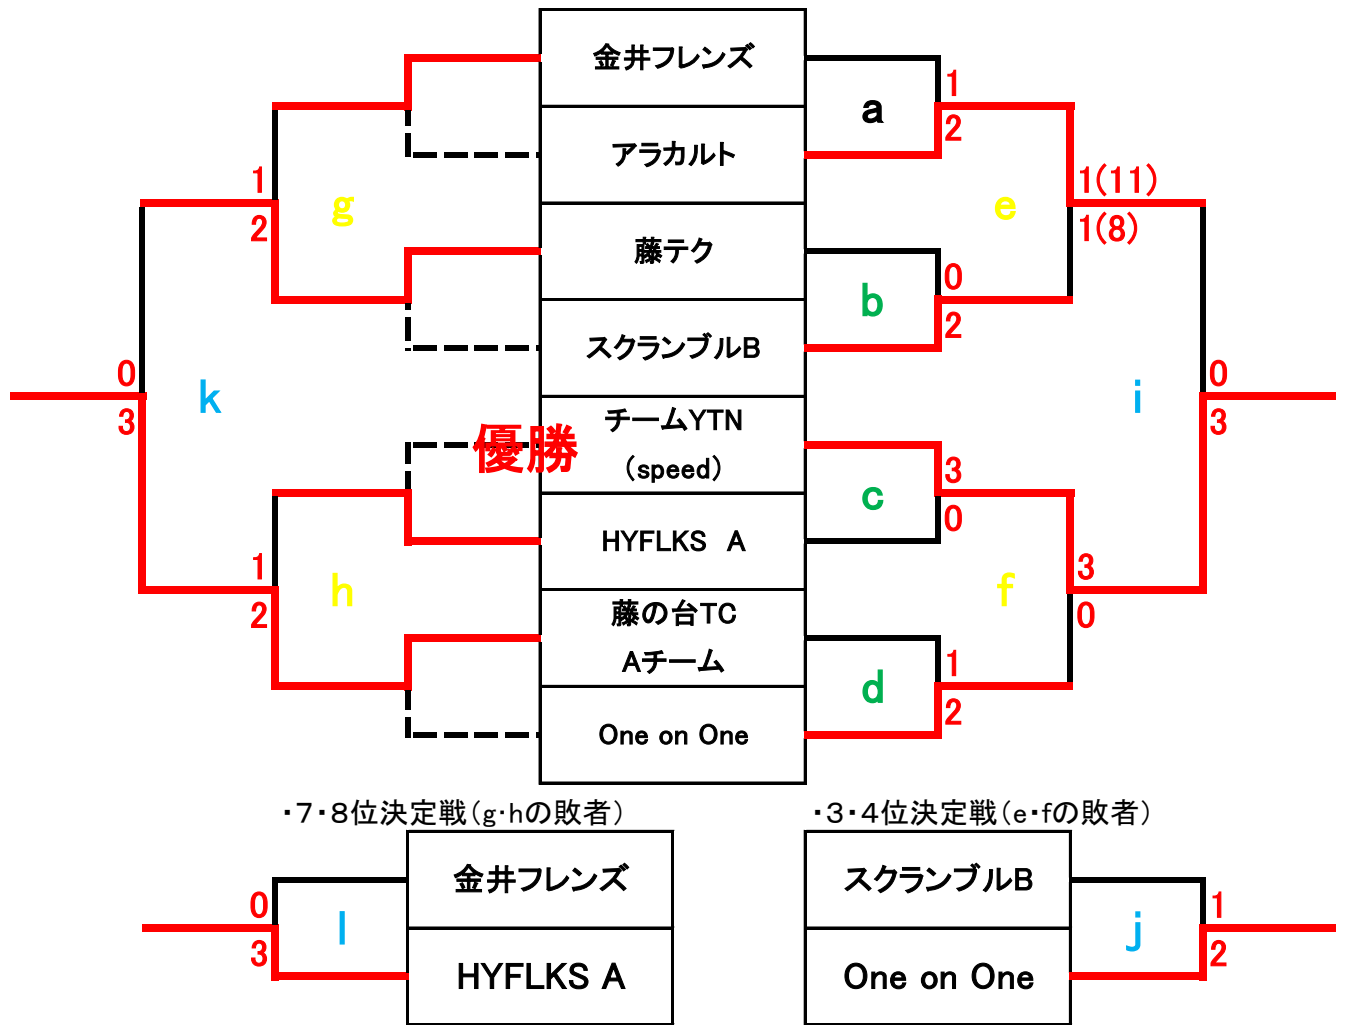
金井フレンズ
アラカルト
藤テク
スクランブルB
チームYTN （speed）
HYFLKS A
藤の台TC Aチーム
One on One

優勝

g
1
2
h
1
2
k
0
3

a
1
2
b
0
2
c
3
0
d
1
2
e
1(11)
1(8)
f
3
0
i
0
3

・7・8位決定戦（g･hの敗者）

| 金井フレンズ |
|---|
| HYFLKS A |

l
0
3

・3・4位決定戦（e･fの敗者）

| スクランブルB |
|---|
| One on One |

j
1
2